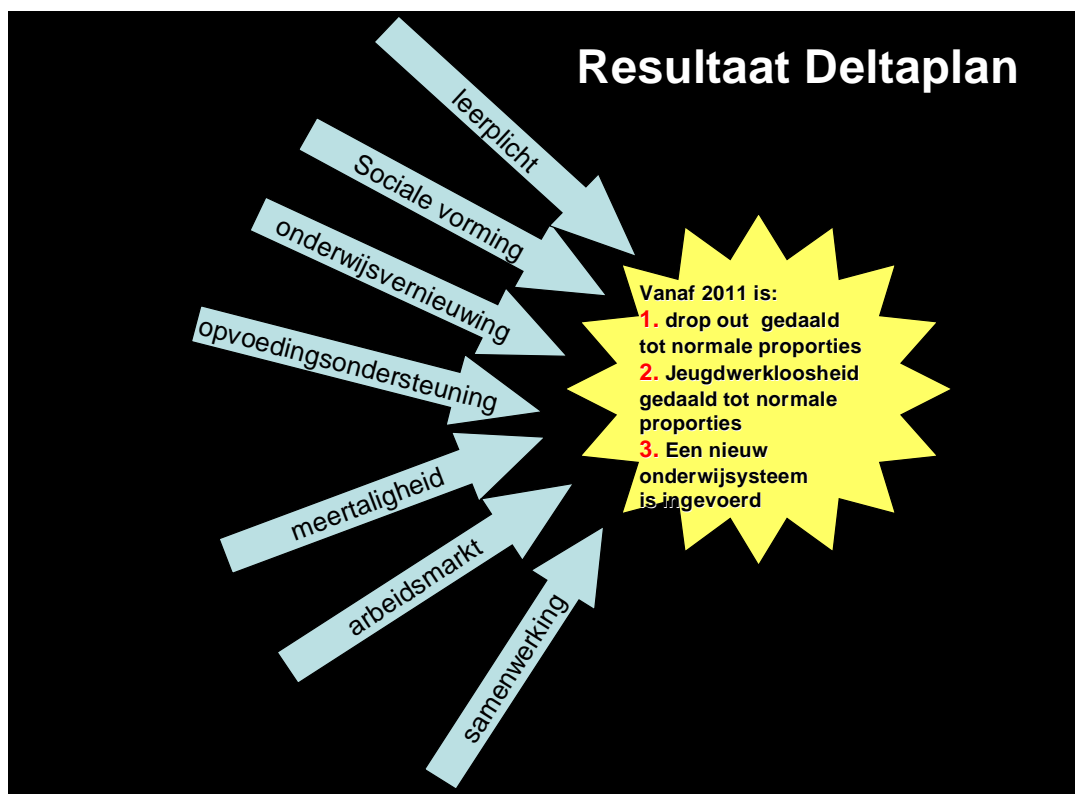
Resultaat Deltaplan

leerplicht

Sociale vorming

onderwijsvernieuwing

opvoedingsondersteuning

meertaligheid

arbeidsmarkt

samenwerking

Vanaf 2011 is:
1. drop out gedaald tot normale proporties
2. Jeugdwerkloosheid gedaald tot normale proporties
3. Een nieuw onderwijsysteem is ingevoerd